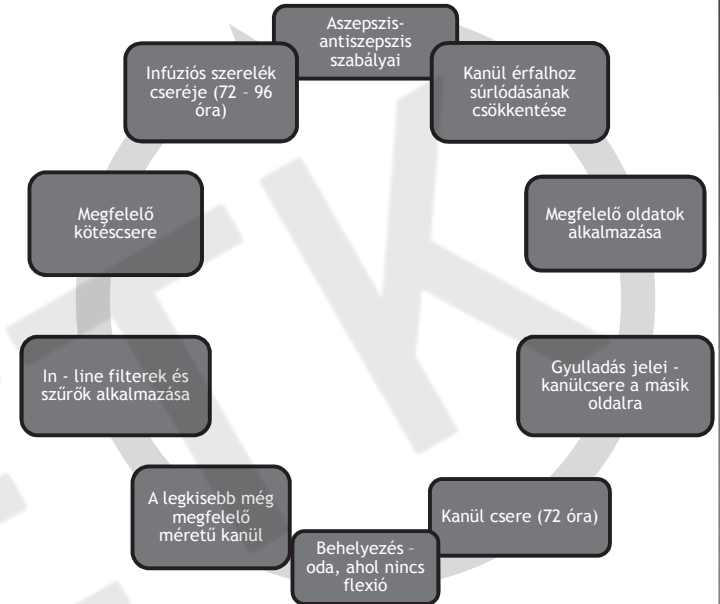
Aszepszis-antiszepszis szabályai

Kanül érfalhoz súrlódásának csökkentése

Megfelelő oldatok alkalmazása

Gyulladás jelei - kanülcsere a másik oldalra

Kanül csere (72 óra)

Behelyezés - oda, ahol nincs flexió

A legkisebb még megfelelő méretű kanül

In - line filterek és szűrők alkalmazása

Megfelelő kötéscsere

Infúziós szerelék cseréje (72 - 96 óra)